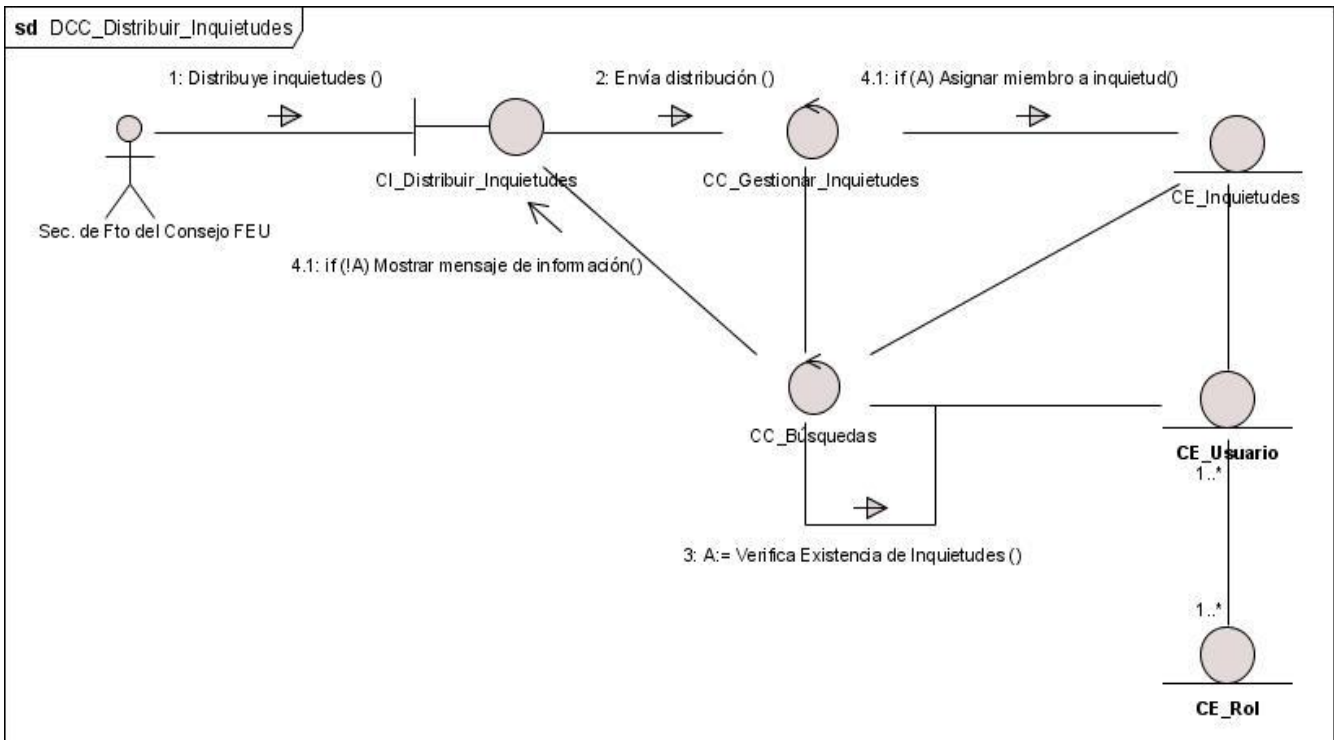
sd DCC_Distribuir_Inquietudes

1: Distribuye inquietudes ()

2: Envía distribución ()

4.1: if (A) Asignar miembro a inquietud()

Sec. de Fto del Consejo FEU

CI_Distribuir_Inquietudes

CC_Gestionar_Inquietudes

CE_Inquietudes

4.1: if (!A) Mostrar mensaje de información()

CC_Búsquedas

CE_Usuario

1..*

3: A:= Verifica Existencia de Inquietudes ()

1..*

CE_Rol